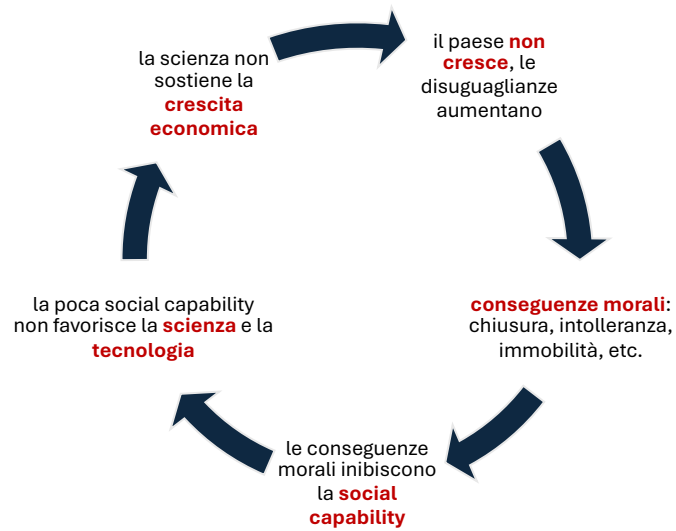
la scienza non sostiene la **crescita economica**

il paese **non cresce**, le disuguaglianze aumentano

**conseguenze morali**: chiusura, intolleranza, immobilità, etc.

le conseguenze morali inibiscono la **social capability**

la poca social capability non favorisce la **scienza** e la **tecnologia**